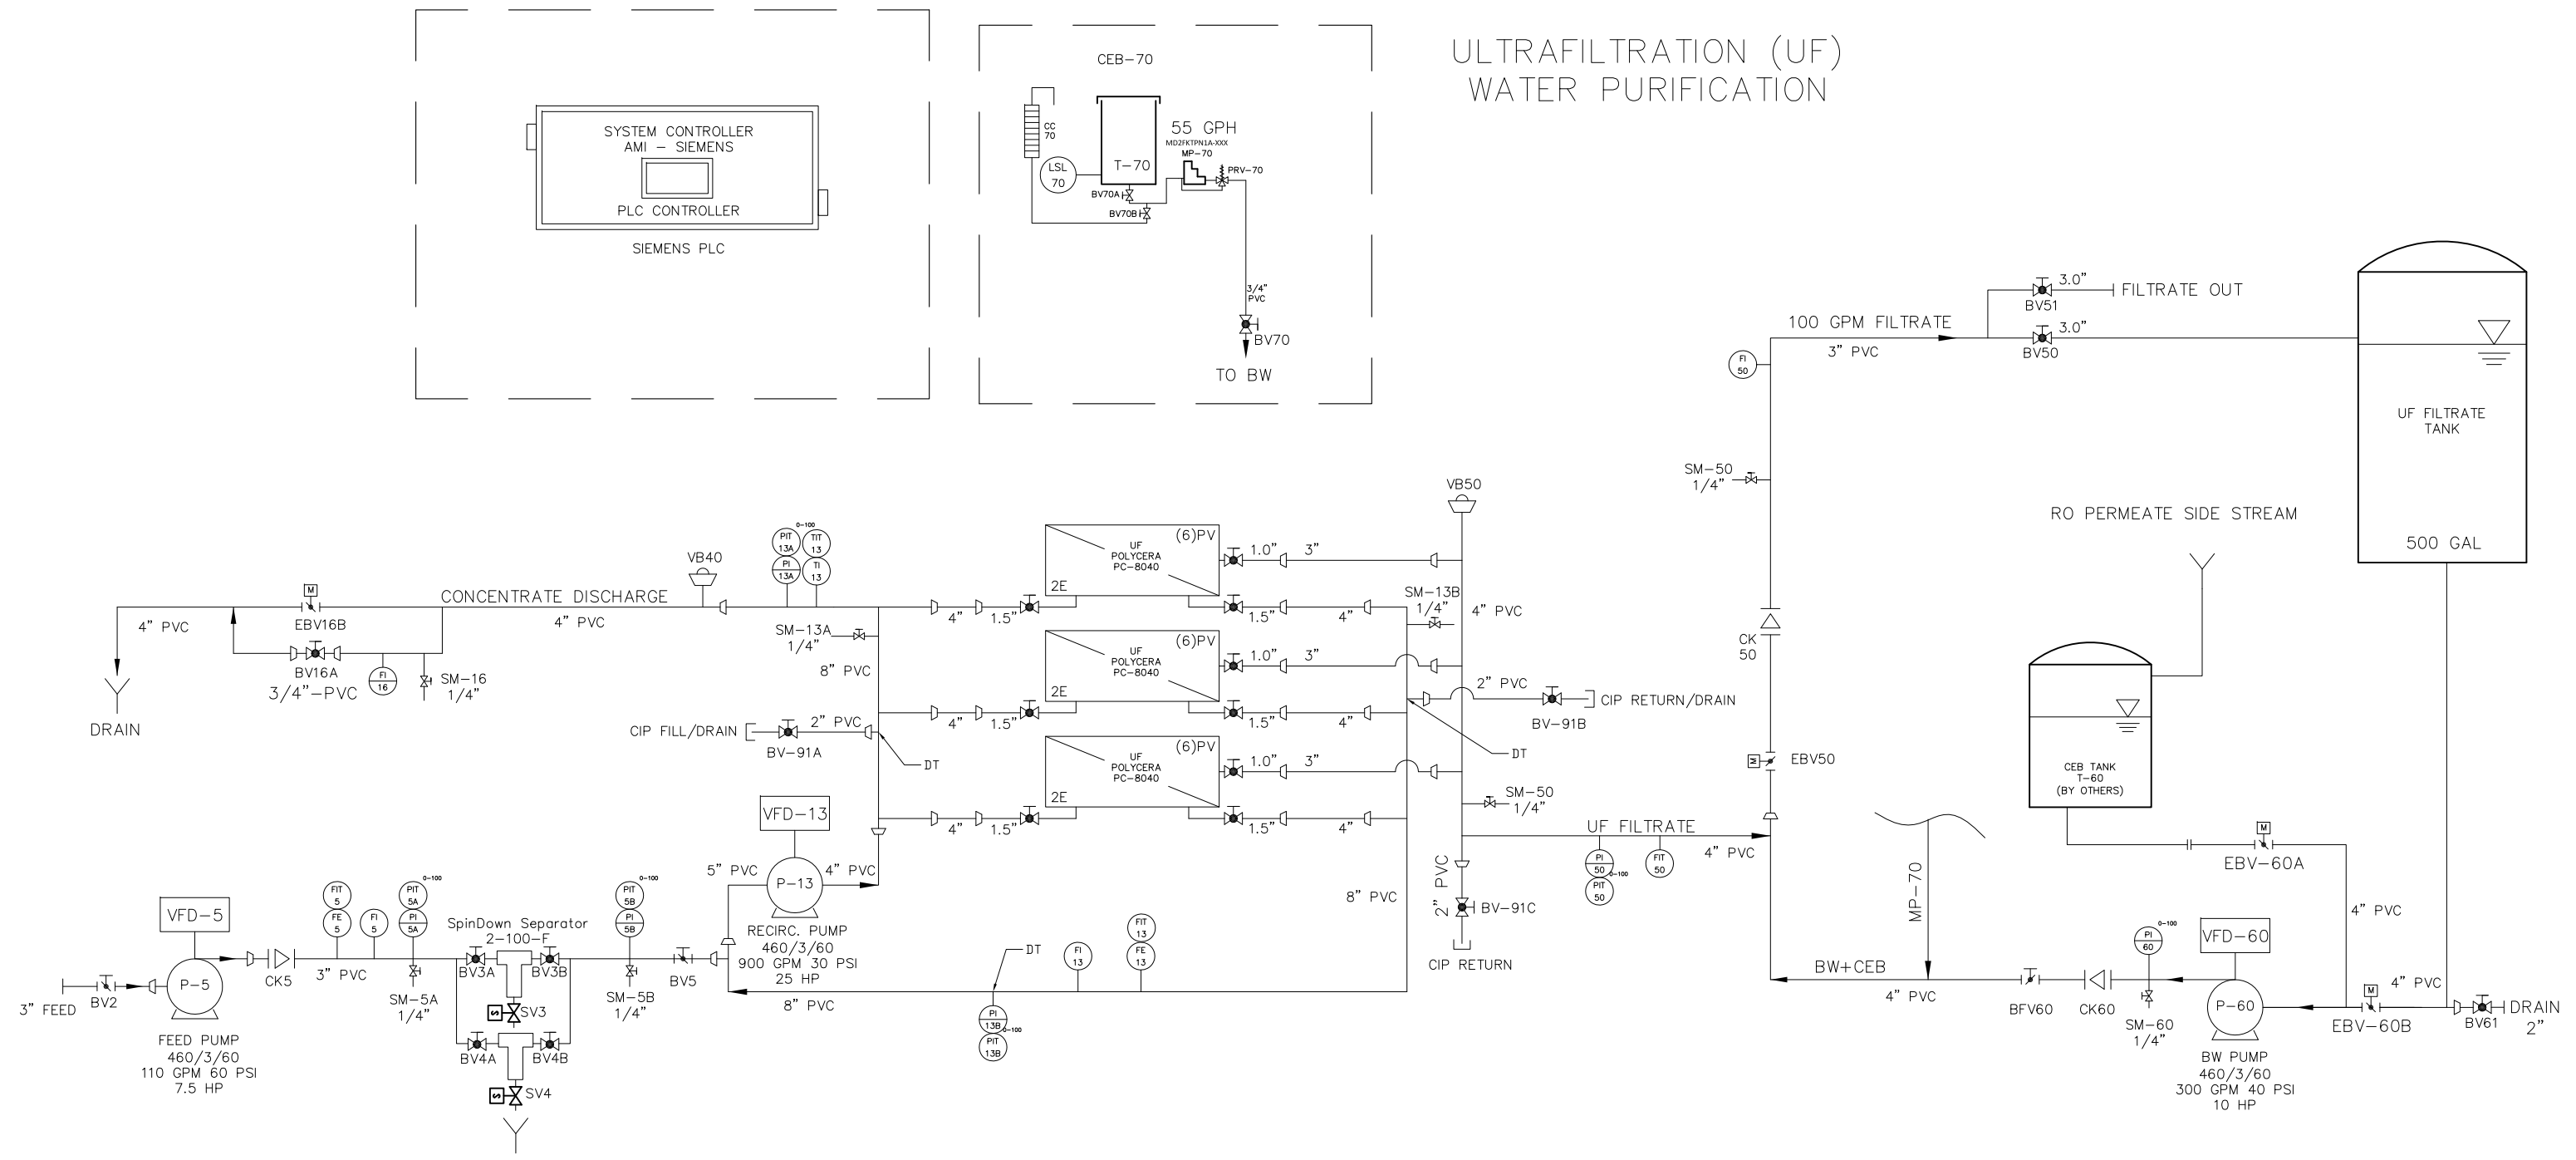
ULTRAFILTRATION (UF) WATER PURIFICATION

SYSTEM CONTROLLER
AMI – SIEMENS
PLC CONTROLLER
SIEMENS PLC

CEB-70
CC 70
LSL 70
T-70
BV70A
BV70B
55 GPH
MD2FKTPN1A-XXX
MP-70
PRV-70
3/4" PVC
BV70
TO BW

100 GPM FILTRATE
3" PVC
FI 50
BV51
3.0"
FILTRATE OUT
BV50
3.0"
UF FILTRATE TANK
500 GAL
RO PERMEATE SIDE STREAM
SM-50
1/4"
CK 50
EBV50
CEB TANK
T-60
(BY OTHERS)
EBV-60A
4" PVC

VB50
VB40
PIT 13A
0-100
TIT 13
PI 13A
TI 13
CONCENTRATE DISCHARGE
4" PVC
4" PVC
EBV16B
M
BV16A
3/4"-PVC
FI 16
SM-16
1/4"
DRAIN
SM-13A
1/4"
8" PVC
CIP FILL/DRAIN
BV-91A
2" PVC
DT

UF POLYCERA PC-8040
(6)PV
2E
1.0"
3"
4"
1.5"
1.5"
4"
UF POLYCERA PC-8040
(6)PV
2E
1.0"
3"
4"
1.5"
1.5"
4"
UF POLYCERA PC-8040
(6)PV
2E
1.0"
3"
4"
1.5"
1.5"
4"

SM-13B
1/4"
4" PVC
2" PVC
BV-91B
CIP RETURN/DRAIN
DT
SM-50
1/4"
UF FILTRATE
4" PVC
PI 50
0-100
PIT 50
FIT 50
2" PVC
BV-91C
CIP RETURN
8" PVC

VFD-13
P-13
5" PVC
4" PVC
RECIRC. PUMP
460/3/60
900 GPM 30 PSI
25 HP

VFD-5
P-5
3" FEED
BV2
CK5
FEED PUMP
460/3/60
110 GPM 60 PSI
7.5 HP
FIT 5
FE 5
FI 5
PIT 5A
0-100
PI 5A
3" PVC
SM-5A
1/4"
SpinDown Separator
2-100-F
BV3A
BV3B
SV3
BV4A
BV4B
SV4
PIT 5B
0-100
PI 5B
SM-5B
1/4"
BV5
DT
FI 13
FIT 13
FE 13
PI 13B
0-100
PIT 13B
8" PVC

MP-70
BW+CEB
4" PVC
BFV60
CK60
PI 60
0-100
SM-60
1/4"
VFD-60
P-60
BW PUMP
460/3/60
300 GPM 40 PSI
10 HP
EBV-60B
M
4" PVC
BV61
DRAIN
2"